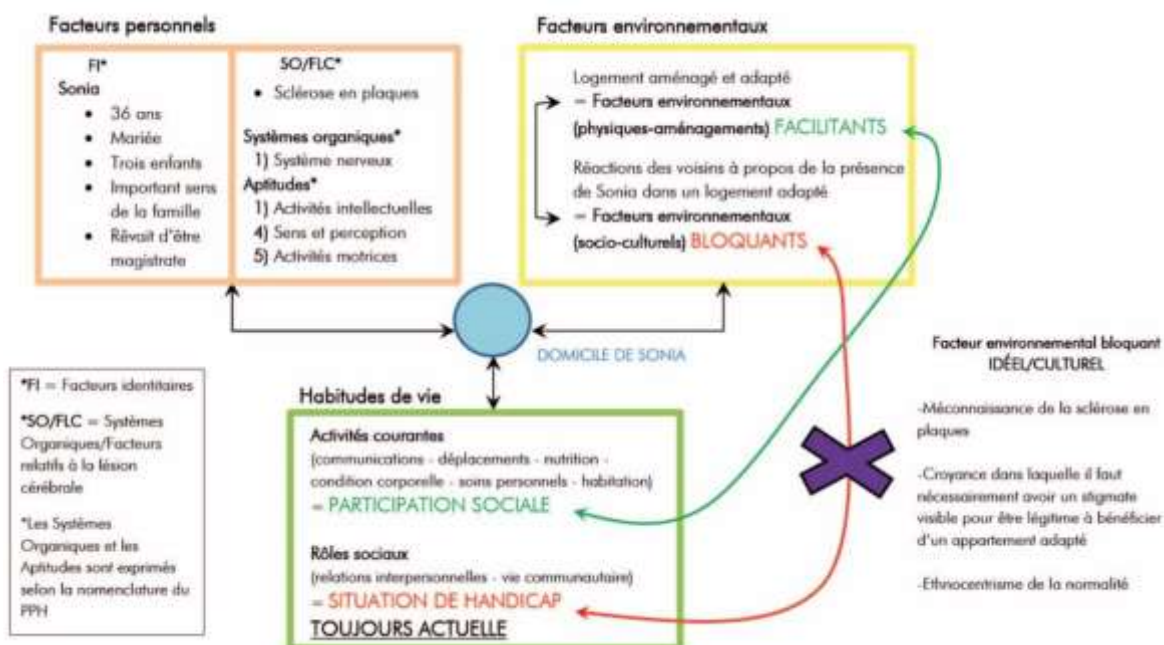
Facteurs personnels

FI*
Sonia
- 36 ans
- Mariée
- Trois enfants
- Important sens de la famille
- Rêvait d'être magistrate

SO/FLC*
- Sclérose en plaques

Systèmes organiques*
1) Système nerveux

Aptitudes*
1) Activités intellectuelles
4) Sens et perception
5) Activités motrices

Facteurs environnementaux

Logement aménagé et adapté
= Facteurs environnementaux (physiques-aménagements) FACILITANTS

Réactions des voisins à propos de la présence de Sonia dans un logement adapté
= Facteurs environnementaux (socio-culturels) BLOQUANTS

DOMICILE DE SONIA

*FI = Facteurs identitaires

*SO/FLC = Systèmes Organiques/Facteurs relatifs à la lésion cérébrale

*Les Systèmes Organiques et les Aptitudes sont exprimés selon la nomenclature du PPH

Habitudes de vie

Activités courantes
(communications - déplacements - nutrition - condition corporelle - soins personnels - habitation)
= PARTICIPATION SOCIALE

Rôles sociaux
(relations interpersonnelles - vie communautaire)
= SITUATION DE HANDICAP
TOUJOURS ACTUELLE

Facteur environnemental bloquant
IDÉEL/CULTUREL

-Méconnaissance de la sclérose en plaques

-Croyance dans laquelle il faut nécessairement avoir un stigmate visible pour être légitime à bénéficier d'un appartement adapté

-Ethnocentrisme de la normalité